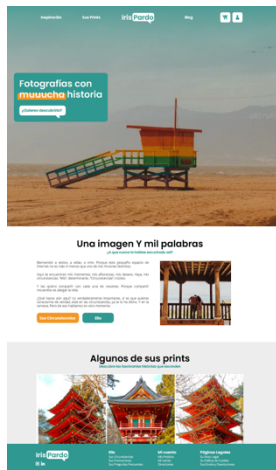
Inspiración
Sus Prints
Iris Pardo
Blog

Fotografías con muuucha historia
¿Quieres descubrirlo?

Una imagen Y mil palabras
¿A qué suena la historia que cuenta cada?

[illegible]

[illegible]

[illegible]

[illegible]

Sus Circunstancias
Ella

Algunos de sus prints
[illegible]

Iris Pardo
Ella
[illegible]
Mi cuenta
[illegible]
Páginas Legales
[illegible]